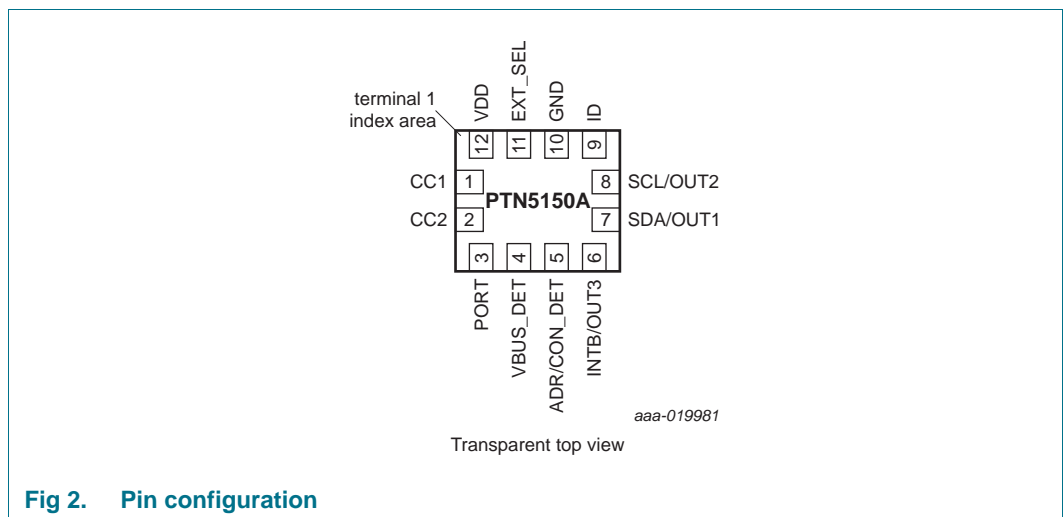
terminal 1
index area

VDD
EXT_SEL
GND
ID

12
11
10
9

CC1
1
8
SCL/OUT2

PTN5150A

CC2
2
7
SDA/OUT1

3
4
5
6

PORT
VBUS_DET
ADR/CON_DET
INTB/OUT3

aaa-019981

Transparent top view

Fig 2. Pin configuration